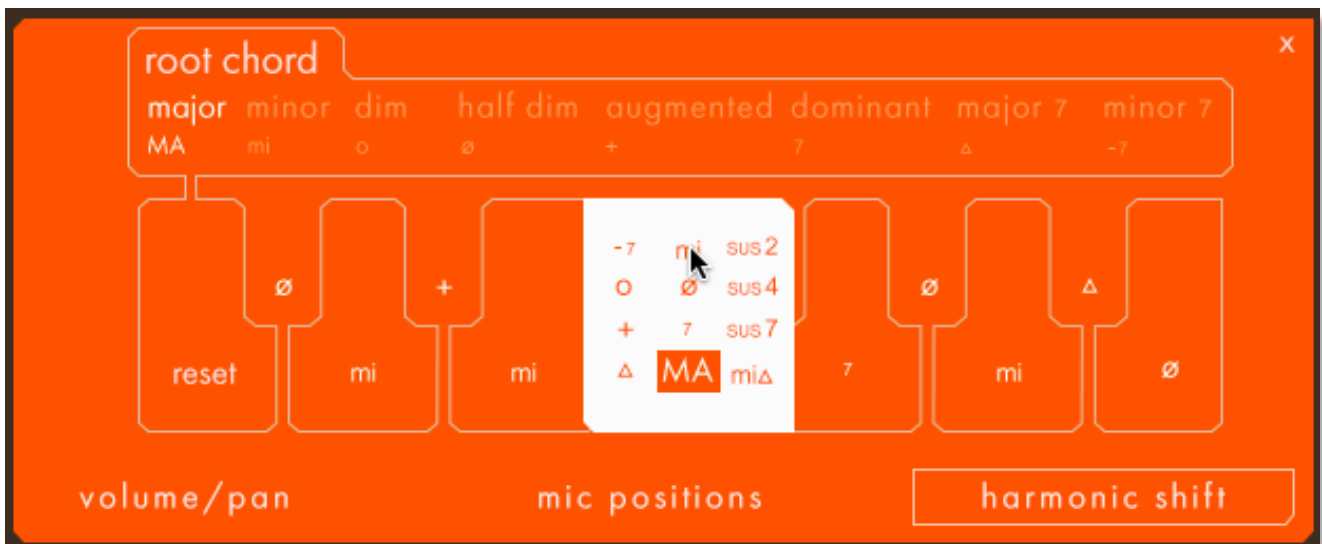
root chord

x

major minor dim half dim augmented dominant major 7 minor 7
MA mi o ø + 7 △ -7

ø + ø △

-7 mi sus 2
o ø sus 4
+ 7 sus 7
△ MA mi△

reset mi mi 7 mi ø

volume/pan mic positions harmonic shift